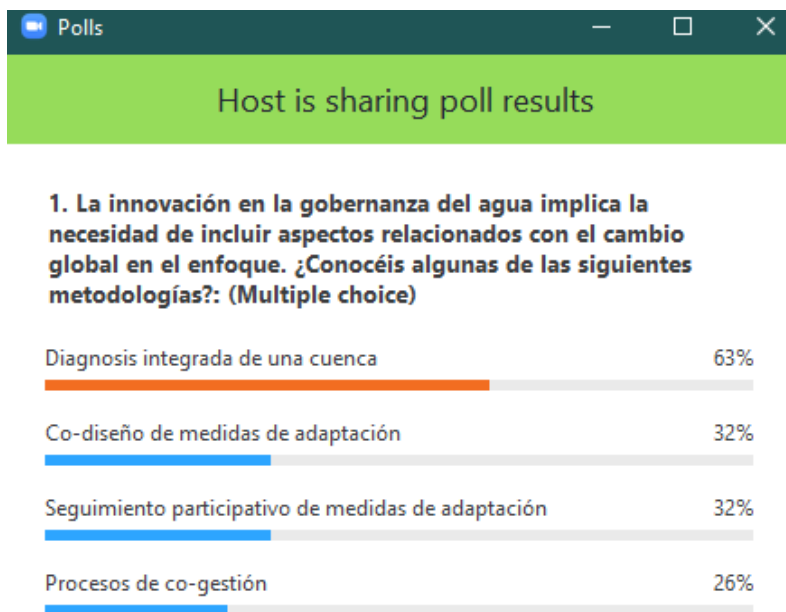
Polls

Host is sharing poll results

1. La innovación en la gobernanza del agua implica la necesidad de incluir aspectos relacionados con el cambio global en el enfoque. ¿Conocéis algunas de las siguientes metodologías?: (Multiple choice)

Diagnosis integrada de una cuenca 63%

Co-diseño de medidas de adaptación 32%

Seguimiento participativo de medidas de adaptación 32%

Procesos de co-gestión 26%